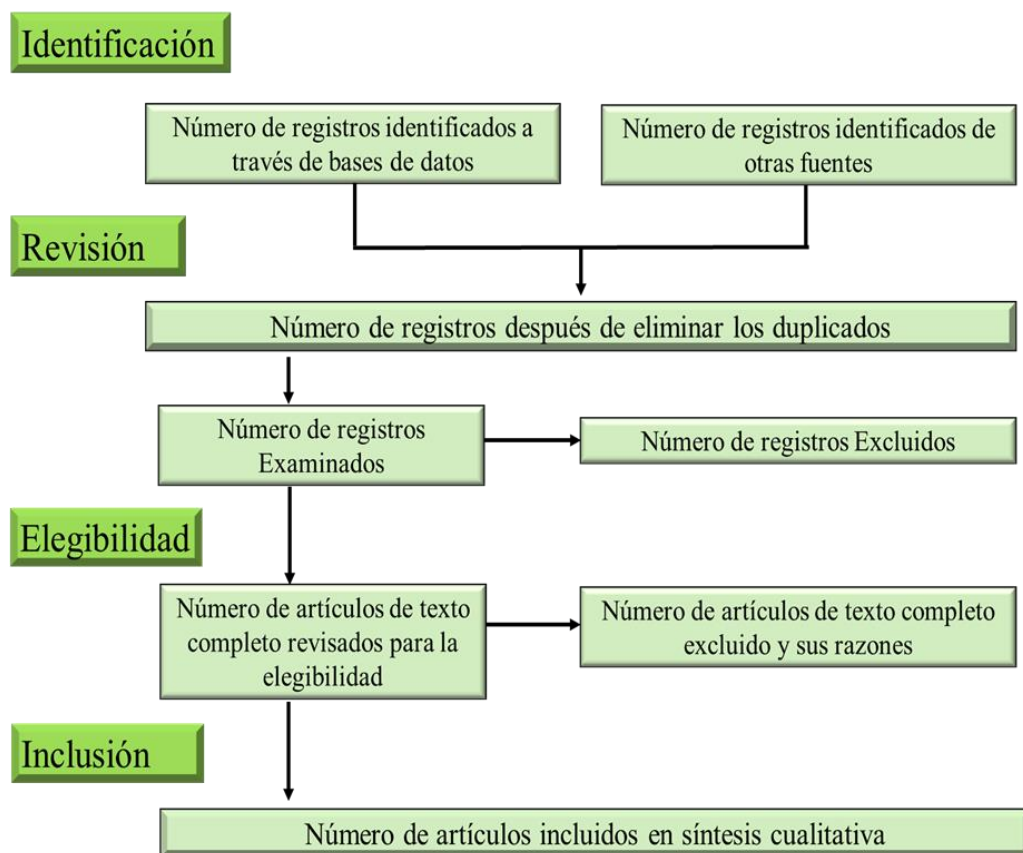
Identificación

Número de registros identificados a través de bases de datos

Número de registros identificados de otras fuentes

Revisión

Número de registros después de eliminar los duplicados

Número de registros Examinados

Número de registros Excluidos

Elegibilidad

Número de artículos de texto completo revisados para la elegibilidad

Número de artículos de texto completo excluido y sus razones

Inclusión

Número de artículos incluidos en síntesis cualitativa